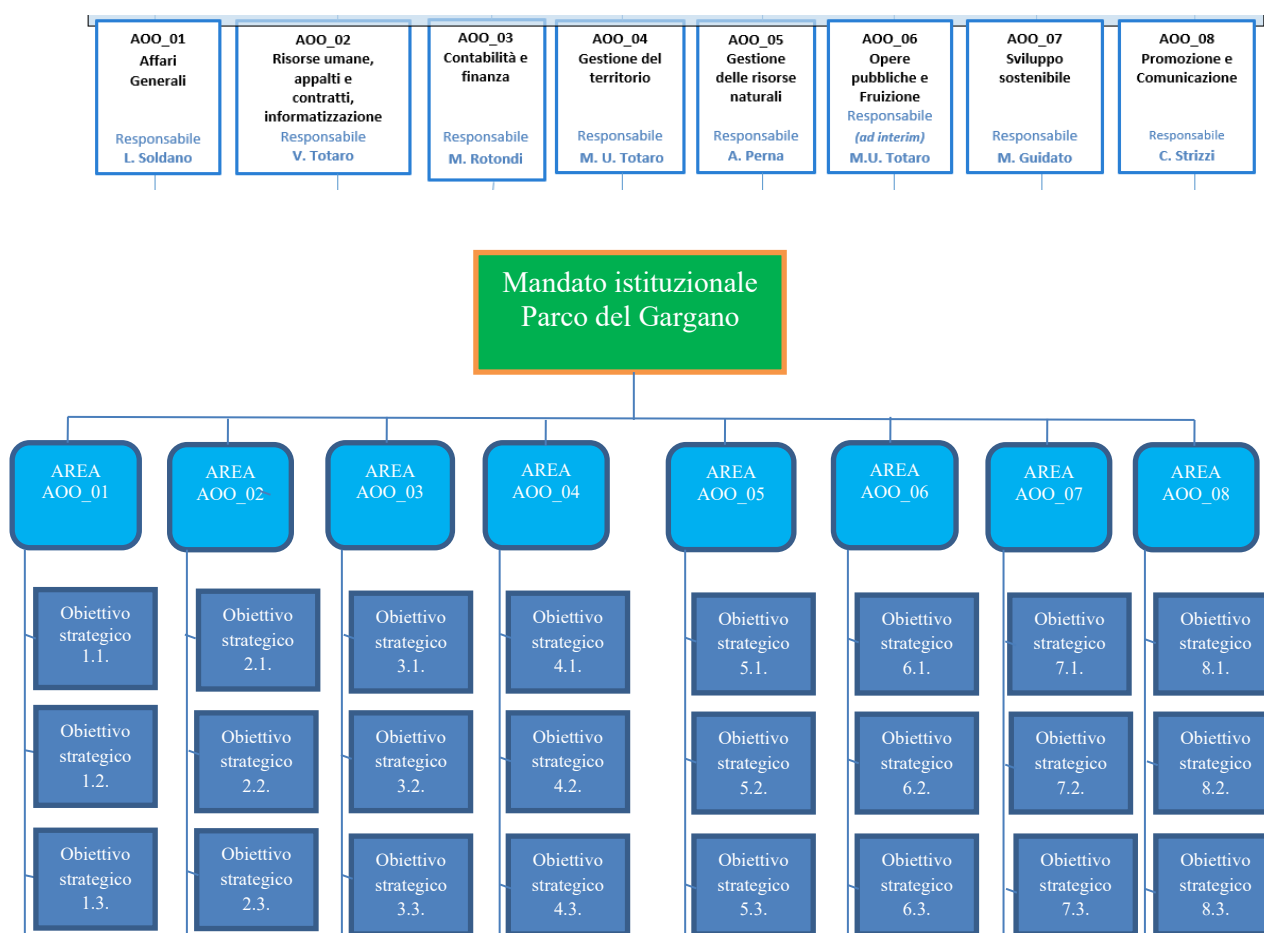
AOO_01
Affari Generali
Responsabile
L. Soldano

AOO_02
Risorse umane, appalti e contratti, informatizzazione
Responsabile
V. Totaro

AOO_03
Contabilità e finanza
Responsabile
M. Rotondi

AOO_04
Gestione del territorio
Responsabile
M. U. Totaro

AOO_05
Gestione delle risorse naturali
Responsabile
A. Perna

AOO_06
Opere pubbliche e Fruizione
Responsabile
(ad interim)
M.U. Totaro

AOO_07
Sviluppo sostenibile
Responsabile
M. Guidato

AOO_08
Promozione e Comunicazione
Responsabile
C. Strizzi

Mandato istituzionale
Parco del Gargano

AREA AOO_01
AREA AOO_02
AREA AOO_03
AREA AOO_04
AREA AOO_05
AREA AOO_06
AREA AOO_07
AREA AOO_08

Obiettivo strategico 1.1.
Obiettivo strategico 1.2.
Obiettivo strategico 1.3.

Obiettivo strategico 2.1.
Obiettivo strategico 2.2.
Obiettivo strategico 2.3.

Obiettivo strategico 3.1.
Obiettivo strategico 3.2.
Obiettivo strategico 3.3.

Obiettivo strategico 4.1.
Obiettivo strategico 4.2.
Obiettivo strategico 4.3.

Obiettivo strategico 5.1.
Obiettivo strategico 5.2.
Obiettivo strategico 5.3.

Obiettivo strategico 6.1.
Obiettivo strategico 6.2.
Obiettivo strategico 6.3.

Obiettivo strategico 7.1.
Obiettivo strategico 7.2.
Obiettivo strategico 7.3.

Obiettivo strategico 8.1.
Obiettivo strategico 8.2.
Obiettivo strategico 8.3.